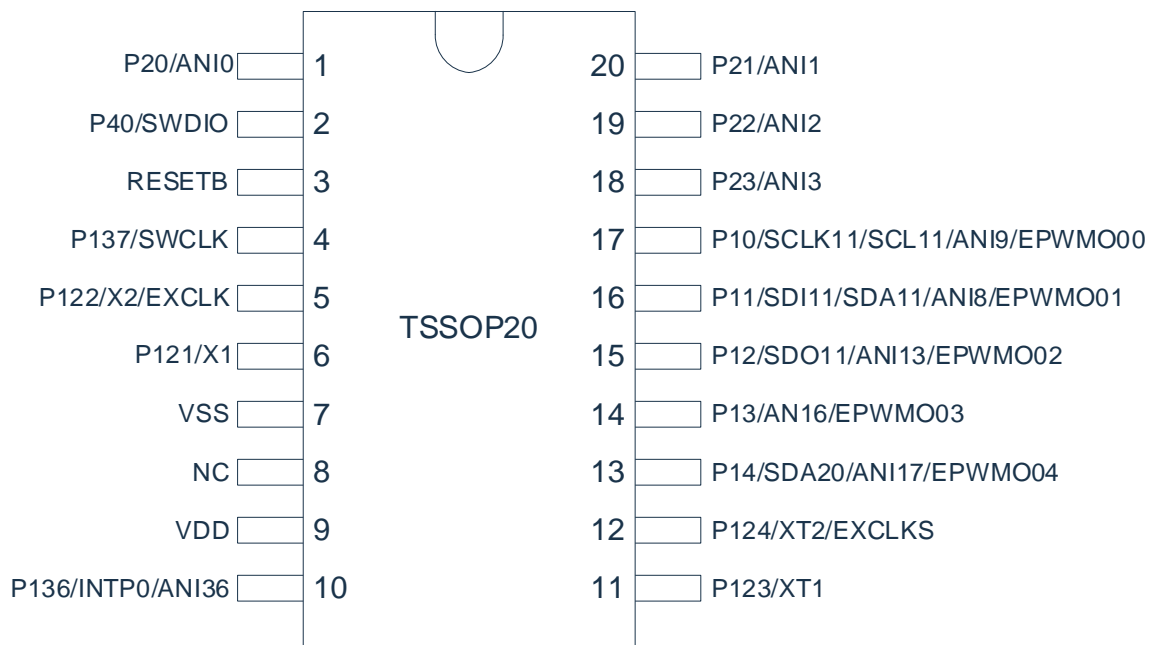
P20/ANI0 1
P40/SWDIO 2
RESETB 3
P137/SWCLK 4
P122/X2/EXCLK 5
P121/X1 6
VSS 7
NC 8
VDD 9
P136/INTP0/ANI36 10

TSSOP20

20 P21/ANI1
19 P22/ANI2
18 P23/ANI3
17 P10/SCLK11/SCL11/ANI9/EPWMO00
16 P11/SDI11/SDA11/ANI8/EPWMO01
15 P12/SDO11/ANI13/EPWMO02
14 P13/AN16/EPWMO03
13 P14/SDA20/ANI17/EPWMO04
12 P124/XT2/EXCLKS
11 P123/XT1